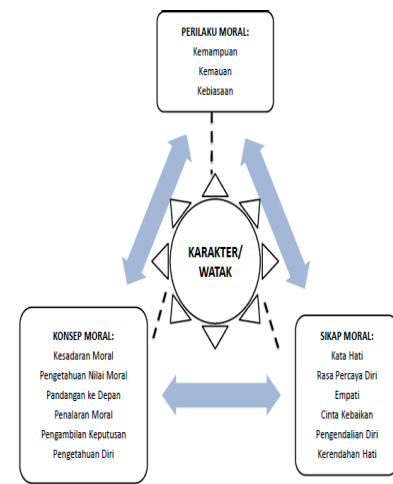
PERILAKU MORAL:
Kemampuan
Kemauan
Kebiasaan

KARAKTER/
WATAK

KONSEP MORAL:
Kesadaran Moral
Pengetahuan Nilai Moral
Pandangan ke Depan
Penalaran Moral
Pengambilan Keputusan
Pengetahuan Diri

SIKAP MORAL:
Kata Hati
Rasa Percaya Diri
Empati
Cinta Kebaikan
Pengendalian Diri
Kerendahan Hati